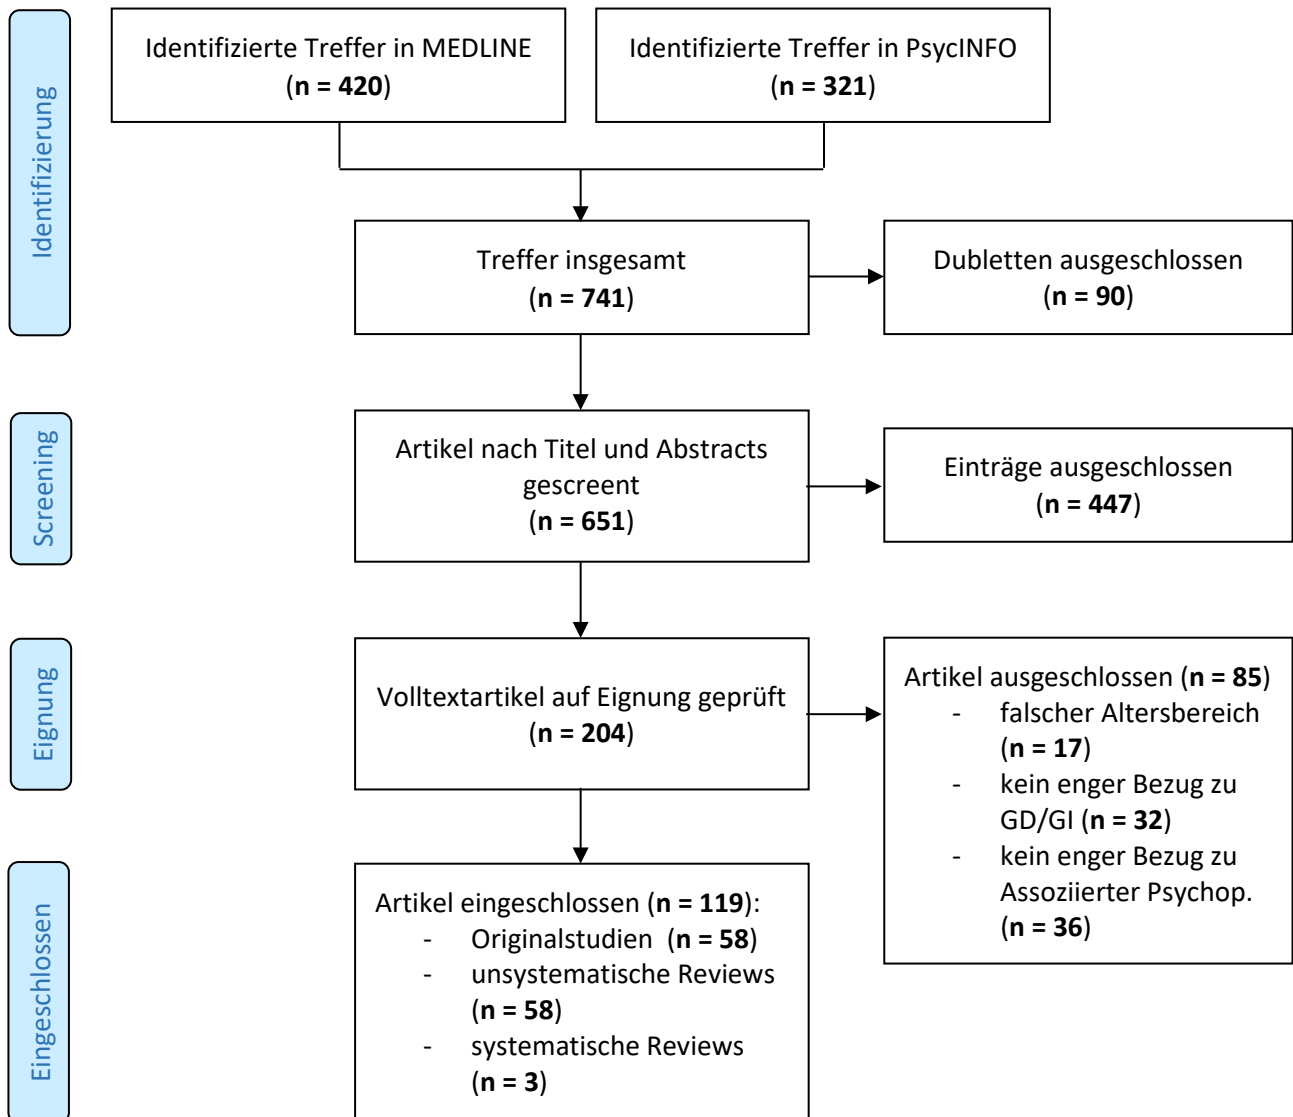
Identifizierung

Identifizierte Treffer in MEDLINE
(**n = 420**)

Identifizierte Treffer in PsycINFO
(**n = 321**)

Treffer insgesamt
(**n = 741**)

Dubletten ausgeschlossen
(**n = 90**)

Screening

Artikel nach Titel und Abstracts gescreent
(**n = 651**)

Einträge ausgeschlossen
(**n = 447**)

Eignung

Volltextartikel auf Eignung geprüft
(**n = 204**)

Artikel ausgeschlossen (**n = 85**)
- falscher Altersbereich (**n = 17**)
- kein enger Bezug zu GD/GI (**n = 32**)
- kein enger Bezug zu Assoziierter Psychop. (**n = 36**)

Eingeschlossen

Artikel eingeschlossen (**n = 119**):
- Originalstudien (**n = 58**)
- unsystematische Reviews (**n = 58**)
- systematische Reviews (**n = 3**)